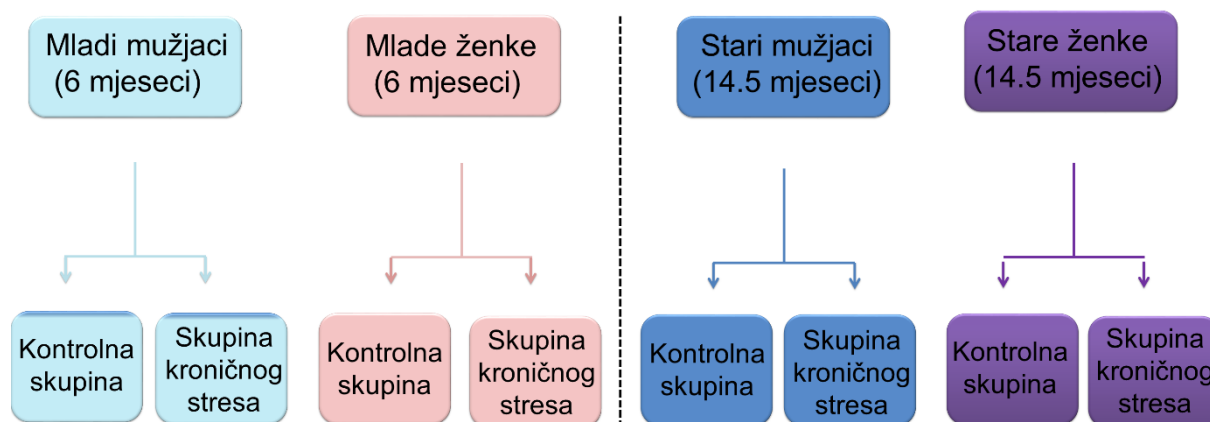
Mladi mužjaci
(6 mjeseci)

Kontrolna skupina

Skupina kroničnog stresa

Mlade ženke
(6 mjeseci)

Kontrolna skupina

Skupina kroničnog stresa

Stari mužjaci
(14.5 mjeseci)

Kontrolna skupina

Skupina kroničnog stresa

Stare ženke
(14.5 mjeseci)

Kontrolna skupina

Skupina kroničnog stresa